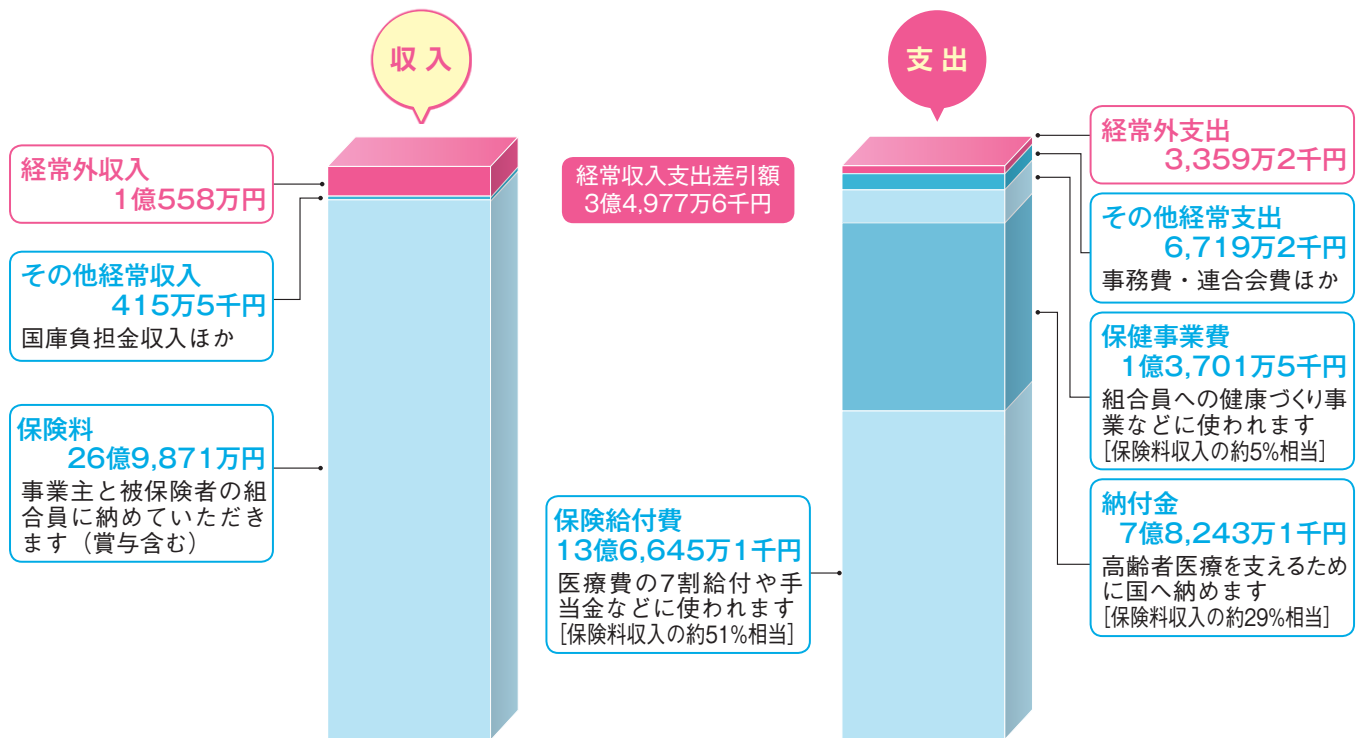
収入

支出

経常外収入
1億558万円

その他経常収入
415万5千円
国庫負担金収入ほか

保険料
26億9,871万円
事業主と被保険者の組合員に納めていただきます（賞与含む）

経常収入支出差引額
3億4,977万6千円

保険給付費
13億6,645万1千円
医療費の7割給付や手当金などに使われます
[保険料収入の約51%相当]

経常外支出
3,359万2千円

その他経常支出
6,719万2千円
事務費・連合会費ほか

保健事業費
1億3,701万5千円
組合員への健康づくり事業などに使われます
[保険料収入の約5%相当]

納付金
7億8,243万1千円
高齢者医療を支えるために国へ納めます
[保険料収入の約29%相当]